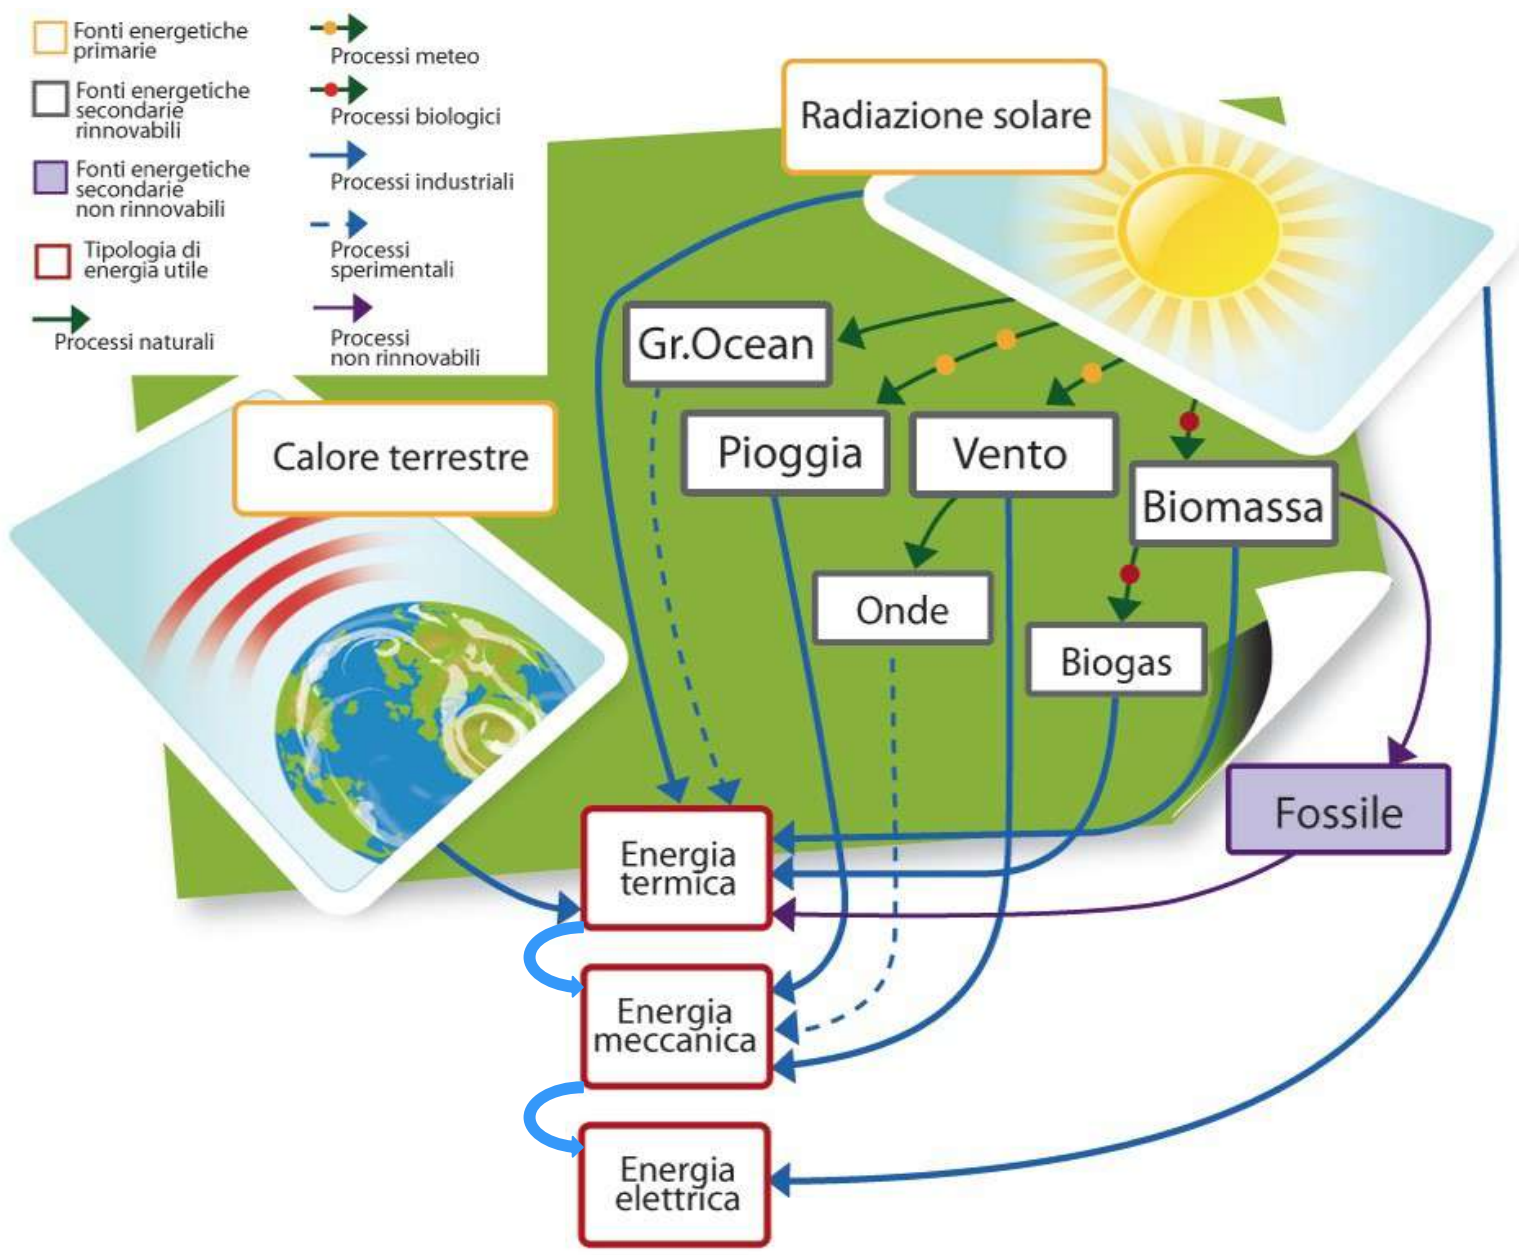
Fonti energetiche primarie

Fonti energetiche secondarie rinnovabili

Fonti energetiche secondarie non rinnovabili

Tipologia di energia utile

Processi naturali

Processi meteo

Processi biologici

Processi industriali

Processi sperimentali

Processi non rinnovabili

Radiazione solare

Gr.Ocean

Pioggia

Vento

Biomassa

Calore terrestre

Onde

Biogas

Fossile

Energia termica

Energia meccanica

Energia elettrica